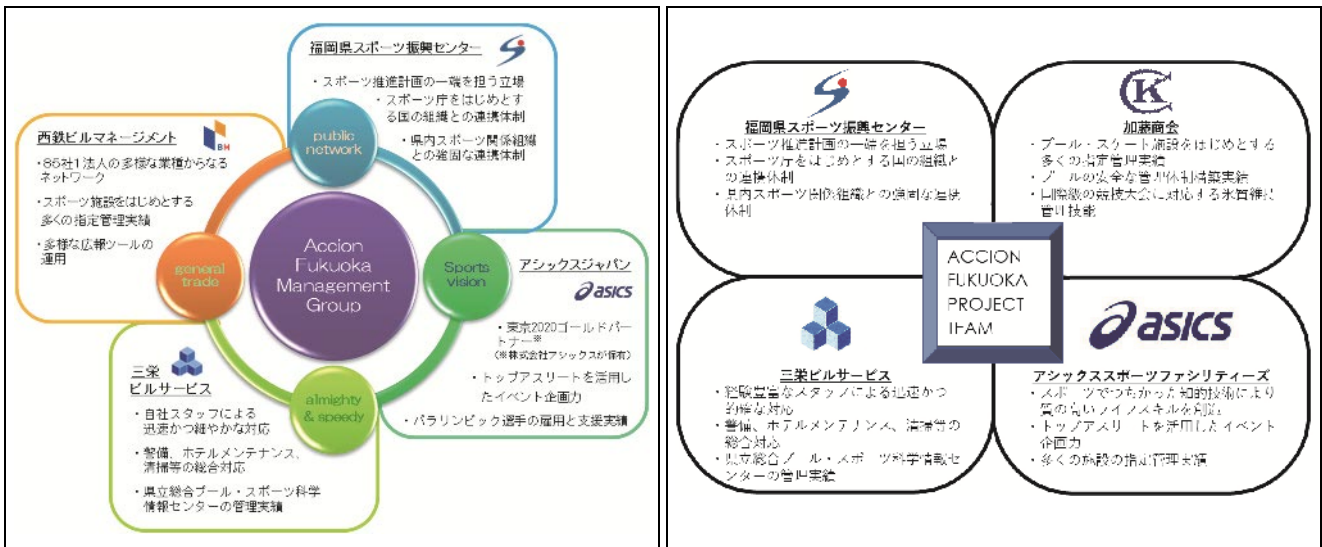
福岡県スポーツ振興センター

・スポーツ推進計画の一端を担う立場
・スポーツ庁をはじめとする国の組織との連携体制
・県内スポーツ関係組織との強固な連携体制

public network

西鉄ビルマネージメント

BH

・85社1法人の多様な業種からなるネットワーク
・スポーツ施設をはじめとする多くの指定管理実績
・多様な広報ツールの運用

general trade

Accion Fukuoka Management Group

Sports vision

アシックスジャパン

asics

・東京2020ゴールドパートナー※
(※株式会社アシックスが保有)
・トップアスリートを活用したイベント企画力
・パラリンピック選手の雇用と支援実績

almighty & speedy

三栄ビルサービス

・自社スタッフによる迅速かつ細やかな対応
・警備、ホテルメンテナンス、清掃等の総合対応
・県立総合プール・スポーツ科学情報センターの管理実績

福岡県スポーツ振興センター

・スポーツ推進計画の一端を担う立場
・スポーツ庁をはじめとする国の組織との連携体制
・県内スポーツ関係組織との強固な連携体制

K

加藤商会

・プール・スケート施設をはじめとする多くの指定管理実績
・プールの安全な管理体制構築実績
・国際級の競技大会に対応する氷盤維持管理技術

ACCION FUKUOKA PROJECT TEAM

三栄ビルサービス

・経験豊富なスタッフによる迅速かつ的確な対応
・警備、ホテルメンテナンス、清掃等の総合対応
・県立総合プール・スポーツ科学情報センターの管理実績

asics

アシックススポーツファシリティーズ

・スポーツでつちかった知的技術により質の高いメソッドスキルを創出
・トップアスリートを活用したイベント企画力
・多くの施設の指定管理実績